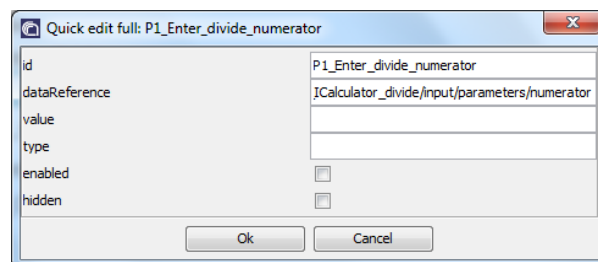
Quick edit full: P1_Enter_divide_numerator

| | |
|---|---|
| id | P1_Enter_divide_numerator |
| dataReference | ICalculator_divide/input/parameters/numerator |
| value | |
| type | |
| enabled | |
| hidden | |

Ok Cancel